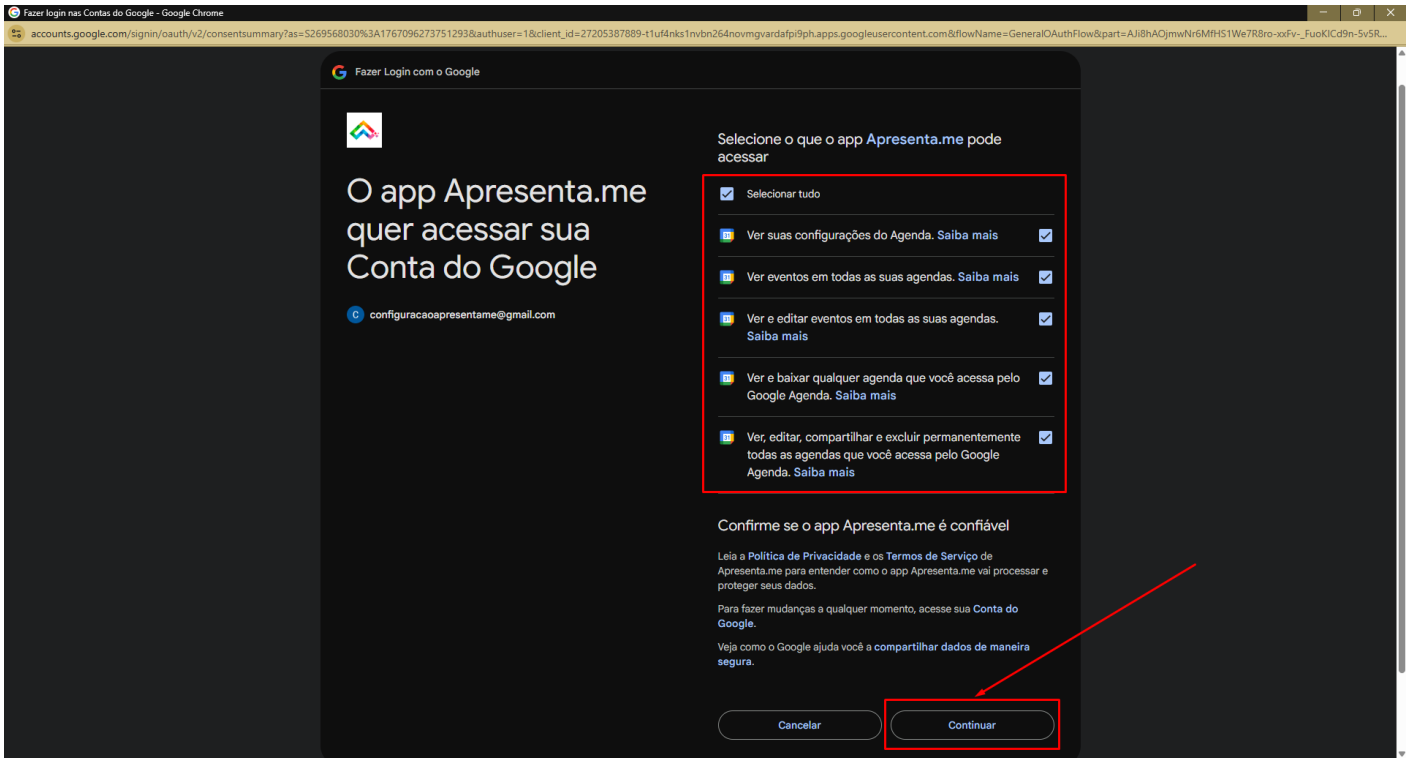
Fazer login nas Contas do Google - Google Chrome

accounts.google.com/signin/oauth/v2/consentsummary?as=S269568030%3A1767096273751293&authuser=1&client_id=27205387889-t1uf4nks1nvbn264novmgvardafpi9ph.apps.googleusercontent.com&flowName=GeneralOAuthFlow&part=AJi8hAOjmwNr6MfHS1We7R8ro-xxFv-_FuoKICd9n-5v5R...

Fazer Login com o Google

O app Apresenta.me quer acessar sua Conta do Google

C configuracaoapresentame@gmail.com

Selecione o que o app Apresenta.me pode acessar

Selecionar tudo

Ver suas configurações do Agenda. Saiba mais

Ver eventos em todas as suas agendas. Saiba mais

Ver e editar eventos em todas as suas agendas. Saiba mais

Ver e baixar qualquer agenda que você acessa pelo Google Agenda. Saiba mais

Ver, editar, compartilhar e excluir permanentemente todas as agendas que você acessa pelo Google Agenda. Saiba mais

Confirme se o app Apresenta.me é confiável

Leia a Política de Privacidade e os Termos de Serviço de Apresenta.me para entender como o app Apresenta.me vai processar e proteger seus dados.

Para fazer mudanças a qualquer momento, acesse sua Conta do Google.

Veja como o Google ajuda você a compartilhar dados de maneira segura.

Cancelar

Continuar